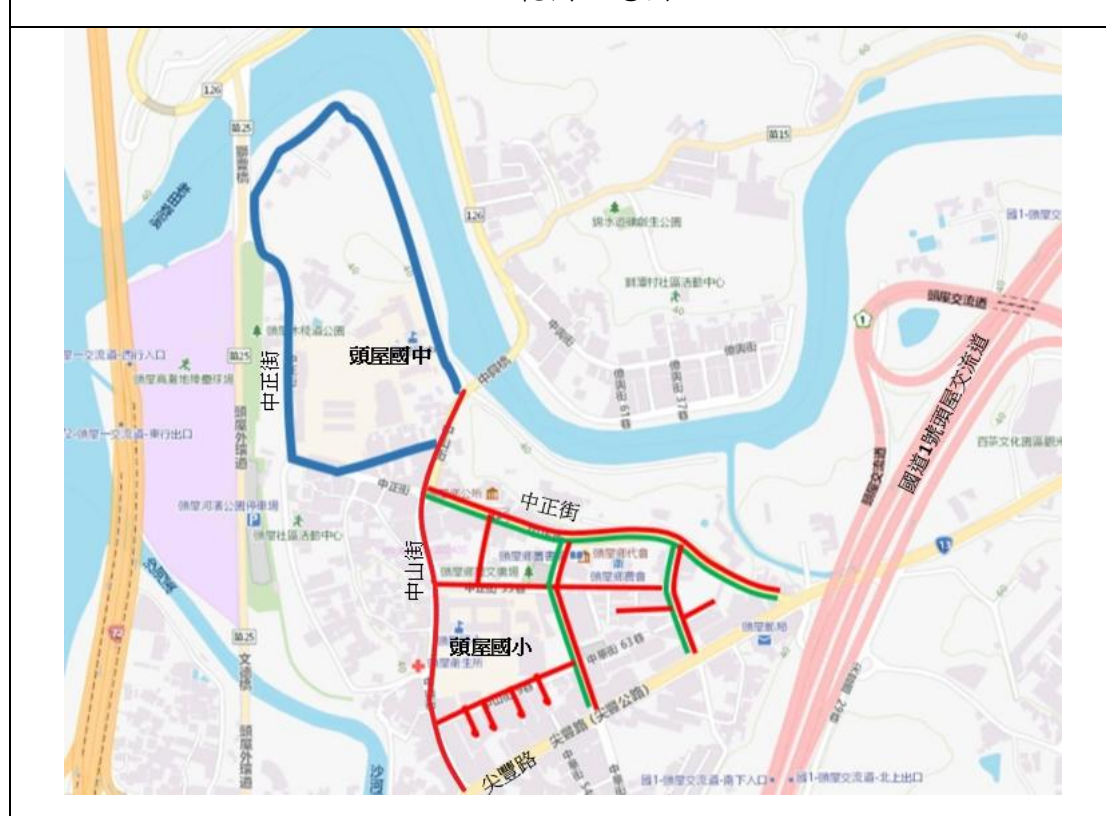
頭屋國中
中正街
中正街
中山街
頭屋國小
尖豐路
國道1號頭屋交流道
頭屋交流道
中興路
頭屋外環道
文化路
126
苗25
苗15
頭屋郵局
尖豐路 (尖豐公路)
頭屋衛生所
頭屋社區活動中心
頭屋河濱公園停車場
頭屋高灘地棒壘球場
頭屋鄉代會
頭屋鄉農會
頭屋鄉公所
四季文化園區
國1-頭屋交流道-南下入口
國1-頭屋交流道-北上出口